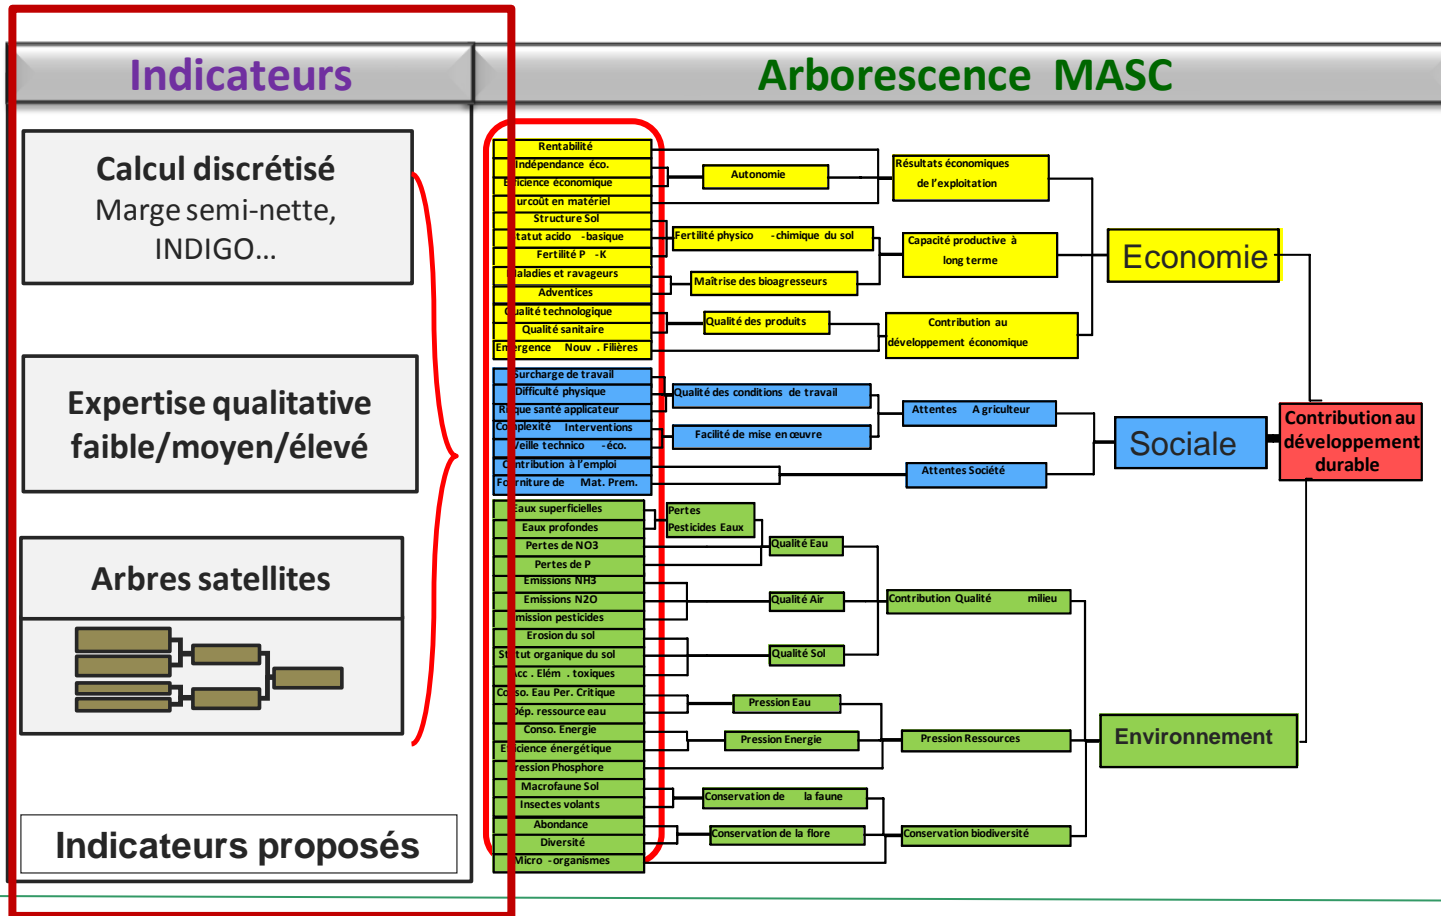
Indicateurs

Arborescence MASC

Calcul discrétisé
Marge semi-nette, INDIGO…

Expertise qualitative
faible/moyen/élevé

Arbres satellites

Indicateurs proposés

Rentabilité
Indépendance éco.
Efficience économique
Surcoût en matériel
Structure Sol
Statut acido -basique
Fertilité P -K
Maladies et ravageurs
Adventices
Qualité technologique
Qualité sanitaire
Emergence Nouv . Filières

Autonomie
Résultats économiques de l'exploitation
Fertilité physico -chimique du sol
Capacité productive à long terme
Maîtrise des bioagresseurs
Qualité des produits
Contribution au développement économique
Economie

Surcharge de travail
Difficulté physique
Risque santé applicateur
Complexité Interventions
Veille techno -éco.
Contribution à l'emploi
Fourniture de Mat. Prem.

Qualité des conditions de travail
Facilité de mise en œuvre
Attentes Agriculteur
Attentes Société
Sociale

Contribution au développement durable

Eaux superficielles
Eaux profondes
Pertes de NO3
Pertes de P
Emissions NH3
Emissions N2O
Emission pesticides
Erosion du sol
Statut organique du sol
Acc . Elém . toxiques
Conso. Eau Per. Critique
Dép. ressource eau
Conso. Energie
Efficience énergétique
Pression Phosphore
Macrofaune Sol
Insectes volants
Abondance
Diversité
Micro -organismes

Pertes Pesticides Eaux
Qualité Eau
Qualité Air
Qualité Sol
Contribution Qualité milieu
Pression Eau
Pression Energie
Pression Ressources
Conservation de la faune
Conservation de la flore
Conservation biodiversité
Environnement